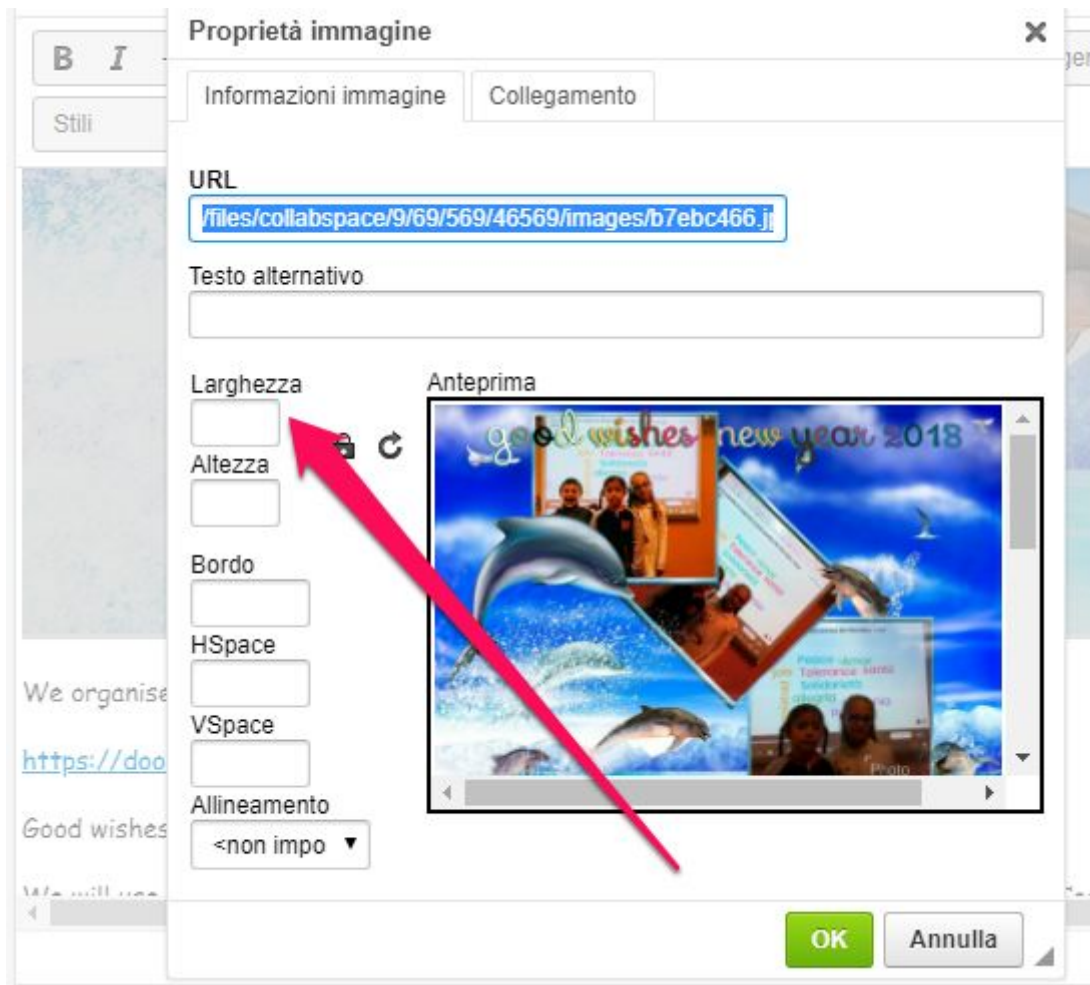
B I

Stili

Proprietà immagine

×

Informazioni immagine | Collegamento

URL

/files/collabspace/9/69/569/46569/images/b7ebc466.j

Testo alternativo

Larghezza

Altezza

Bordo

HSpace

VSpace

Allineamento

<non impo ▼

Anteprima

good wishes new year 2018

Pace Amor
Tolerance
Solidarietà

Photo

We organise

https://doo

Good wishes

OK

Annulla